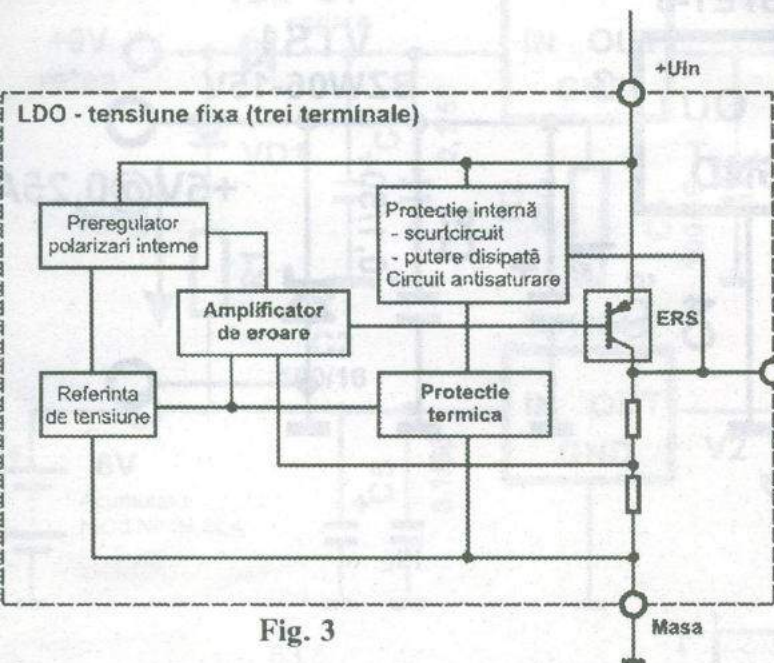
+Uin

LDO - tensiune fixa (trei terminale)

Preregulator polarizari interne

Protecție internă
- scurtcircuit
- putere disipată
Circuit antisaturare

Amplificator de eroare

ERS

Referinta de tensiune

Protectie termica

Masa

Fig. 3